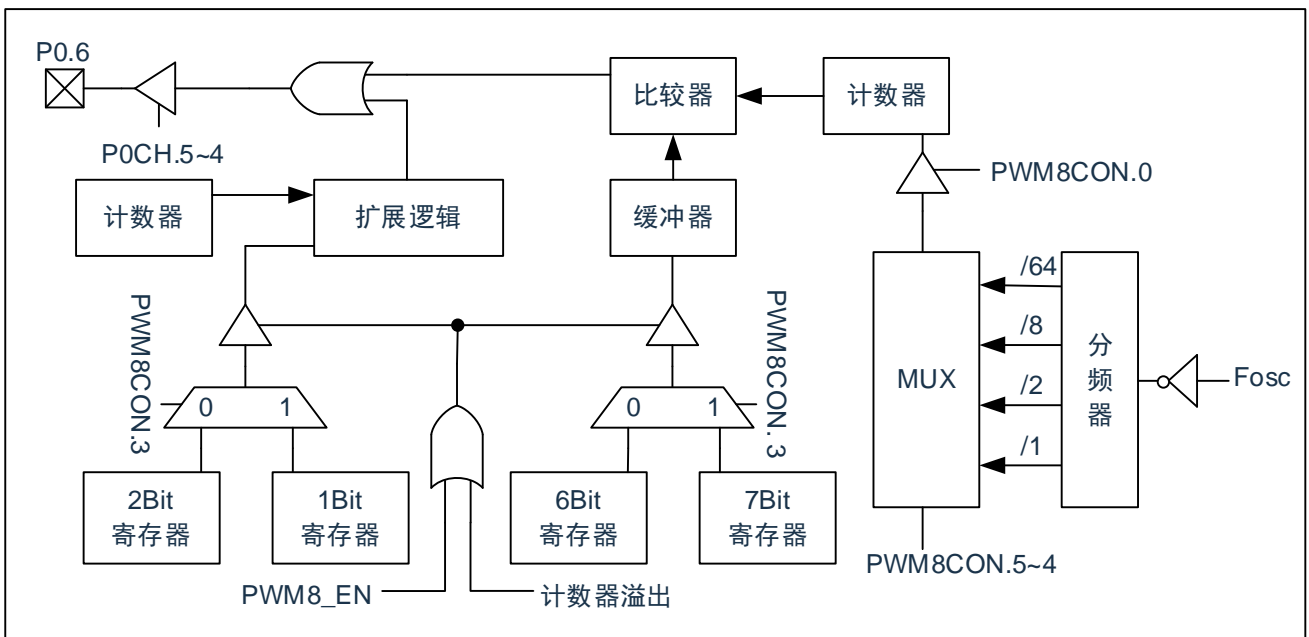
P0.6

P0CH.5~4

比较器

计数器

PWM8CON.0

计数器

扩展逻辑

缓冲器

PWM8CON.3

PWM8CON. 3

0 1

0 1

MUX

/64

/8

/2

/1

分频器

Fosc

2Bit 寄存器

1Bit 寄存器

6Bit 寄存器

7Bit 寄存器

PWM8CON.5~4

PWM8_EN

计数器溢出